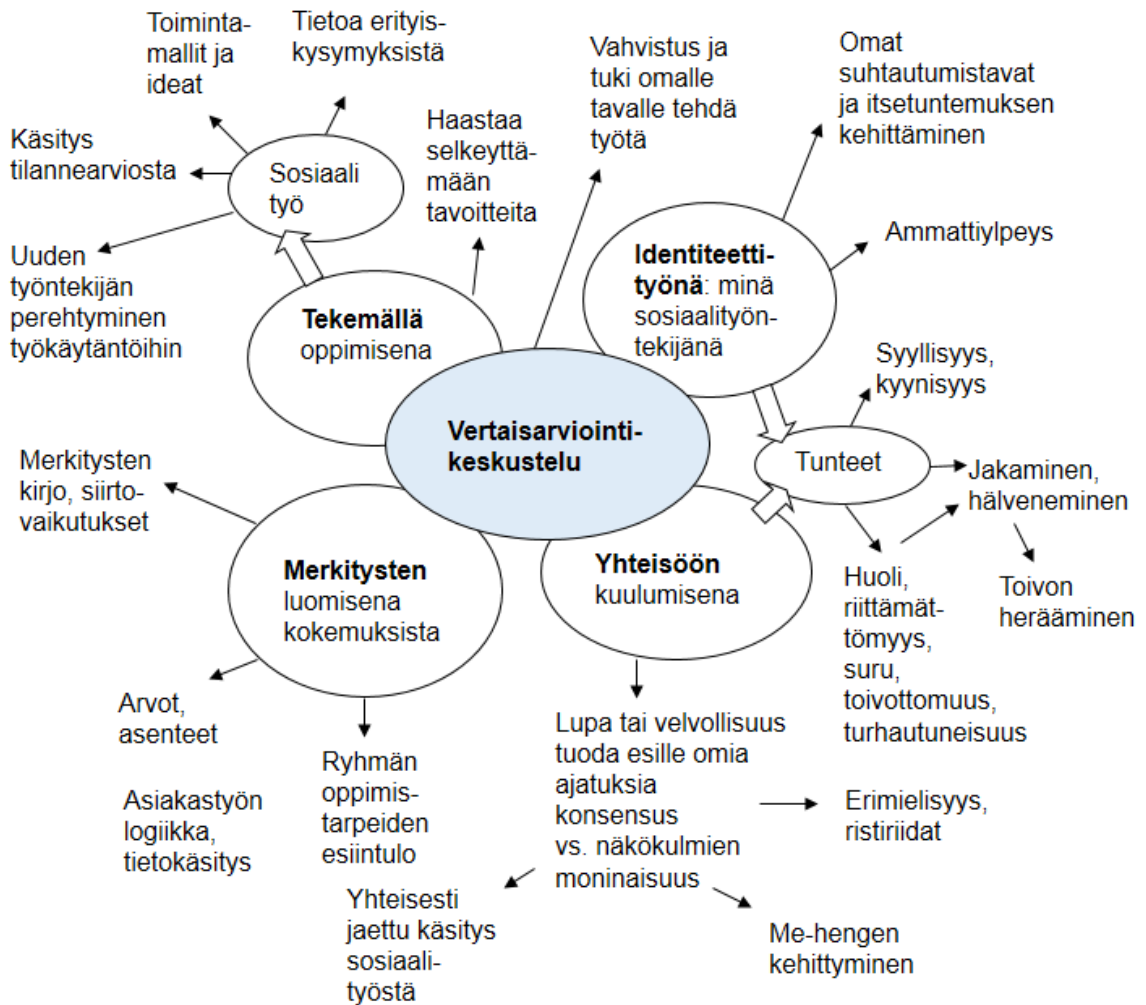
Toimintamallit ja ideat

Tietoa erityiskysymyksistä

Vahvistus ja tuki omalle tavalle tehdä työtä

Omat suhtautumistavat ja itsetuntemuksen kehittäminen

Käsitys tilannearviosta

Sosiaali työ

Haastaa selkeyttämään tavoitteita

Uuden työntekijän perehtyminen työkäytäntöihin

Identiteettityönä: minä sosiaalityöntekijänä

Ammattiylpeys

Tekemällä oppimisena

Syyllisyys, kyynisyys

Vertaisarviointikeskustelu

Merkitysten kirjo, siirtovaikutukset

Tunteet

Jakaminen, hälveneminen

Merkitysten luomisena kokemuksista

Yhteisöön kuulumisena

Huoli, riittämättömyys, suru, toivottomuus, turhautuneisuus

Toivon herääminen

Arvot, asenteet

Asiakastyön logiikka, tietokäsitys

Ryhmän oppimistarpeiden esiintulo

Lupa tai velvollisuus tuoda esille omia ajatuksia konsensus vs. näkökulmien moninaisuus

Erimielisyys, ristiriidat

Yhteisesti jaettu käsitys sosiaalityöstä

Me-hengen kehittyminen